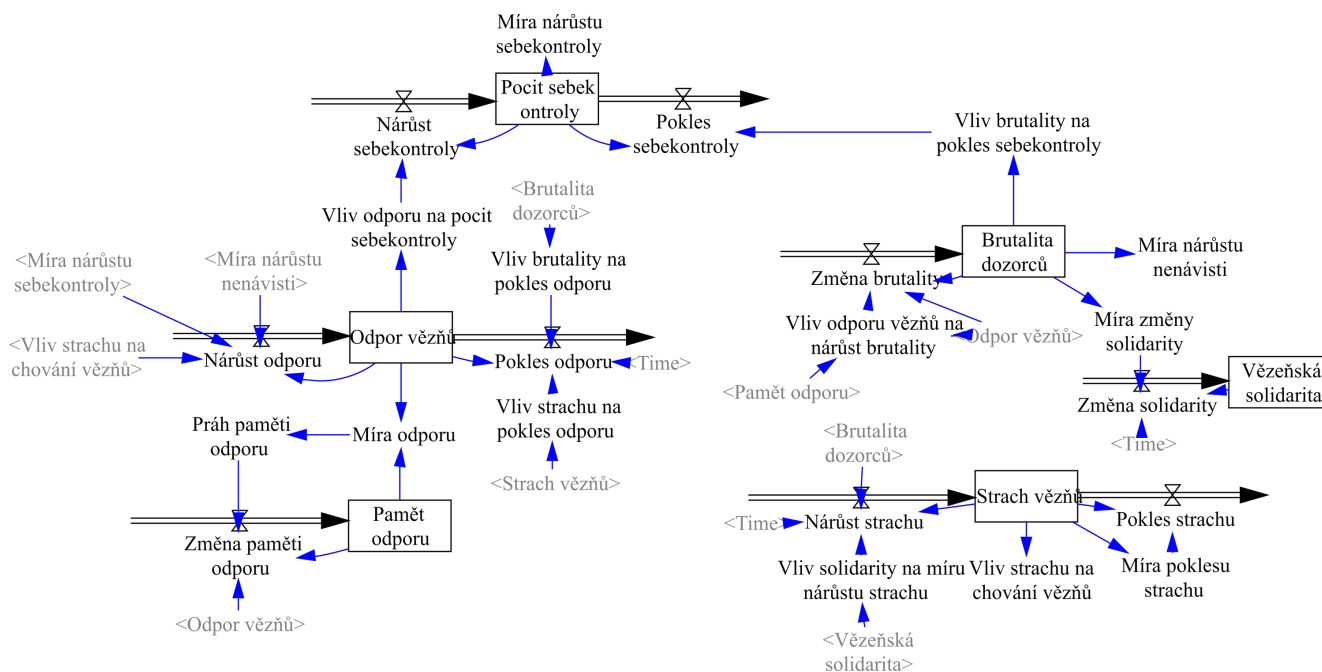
Míra nárůstu sebekontroly

Pocit sebekontroly

Nárůst sebekontroly

Pokles sebekontroly

Vliv brutality na pokles sebekontroly

<Brutalita dozorců>

Vliv odporu na pocit sebekontroly

Vliv brutality na pokles odporu

<Míra nárůstu sebekontroly>

<Míra nárůstu nenávisti>

Odpor vězňů

<Vliv strachu na chování vězňů>

Nárůst odporu

Pokles odporu

<Time>

Vliv strachu na pokles odporu

Práh paměti odporu

Míra odporu

<Strach vězňů>

Paměť odporu

Změna paměti odporu

<Odpor vězňů>

Brutalita dozorců

Míra nárůstu nenávisti

Změna brutality

Vliv odporu vězňů na nárůst brutality

<Odpor vězňů>

Míra změny solidarity

<Paměť odporu>

Vězeňská solidarita

Změna solidarity

<Time>

<Brutalita dozorců>

Strach vězňů

<Time>

Nárůst strachu

Pokles strachu

Vliv solidarity na míru nárůstu strachu

Vliv strachu na chování vězňů

Míra poklesu strachu

<Vězeňská solidarita>